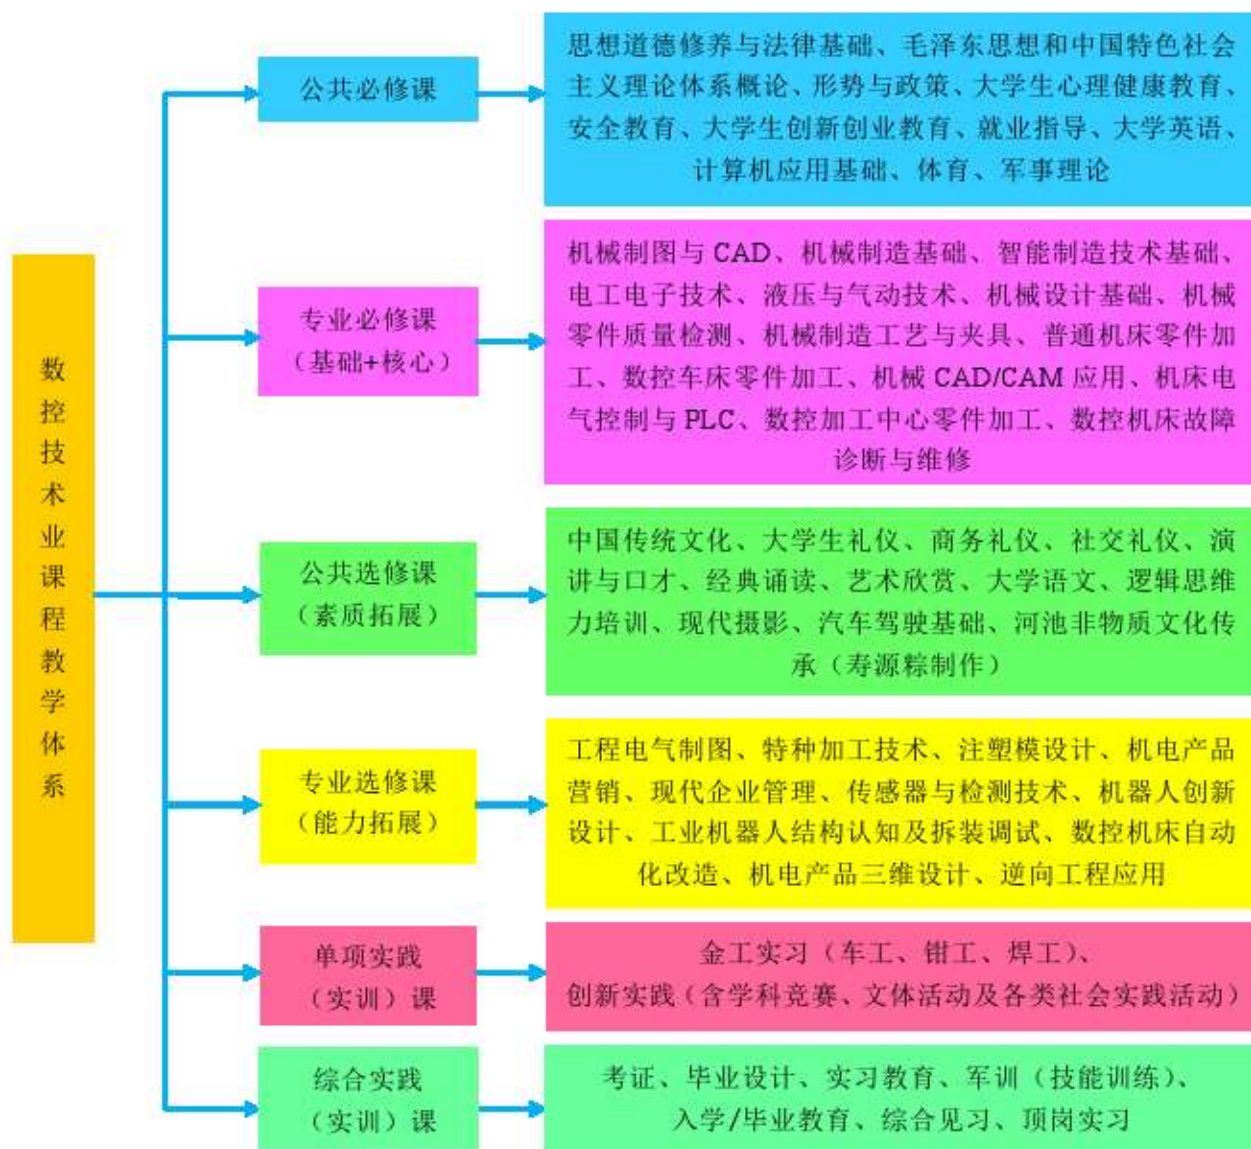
数控技术业课程教学体系

公共必修课

思想道德修养与法律基础、毛泽东思想和中国特色社会主义理论体系概论、形势与政策、大学生心理健康教育、安全教育、大学生创新创业教育、就业指导、大学英语、计算机应用基础、体育、军事理论

专业必修课（基础+核心）

机械制图与 CAD、机械制造基础、智能制造技术基础、电工电子技术、液压与气动技术、机械设计基础、机械零件质量检测、机械制造工艺与夹具、普通机床零件加工、数控车床零件加工、机械 CAD/CAM 应用、机床电气控制与 PLC、数控加工中心零件加工、数控机床故障诊断与维修

公共选修课（素质拓展）

中国传统文化、大学生礼仪、商务礼仪、社交礼仪、演讲与口才、经典诵读、艺术欣赏、大学语文、逻辑思维力培训、现代摄影、汽车驾驶基础、河池非物质文化传承（寿源粽制作）

专业选修课（能力拓展）

工程电气制图、特种加工技术、注塑模设计、机电产品营销、现代企业管理、传感器与检测技术、机器人创新设计、工业机器人结构认知及拆装调试、数控机床自动化改造、机电产品三维设计、逆向工程应用

单项实践（实训）课

金工实习（车工、钳工、焊工）、创新实践（含学科竞赛、文体活动及各类社会实践活动）

综合实践（实训）课

考证、毕业设计、实习教育、军训（技能训练）、入学/毕业教育、综合见习、顶岗实习